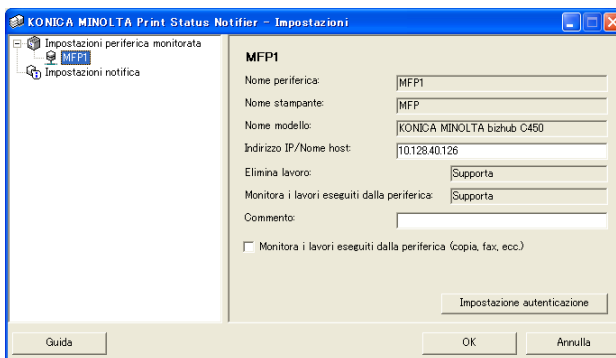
KONICA MINOLTA Print Status Notifier - Impostazioni

Impostazioni periferica monitorata
MFP1
Impostazioni notifica

MFP1

Nome periferica: MFP1
Nome stampante: MFP
Nome modello: KONICA MINOLTA bizhub C450
Indirizzo IP/Nome host: 10.128.40.126
Elimina lavoro: Supporta
Monitora i lavori eseguiti dalla periferica: Supporta
Commento:

Monitora i lavori eseguiti dalla periferica (copia, fax, ecc.)

Impostazione autenticazione

Guida

OK

Annulla